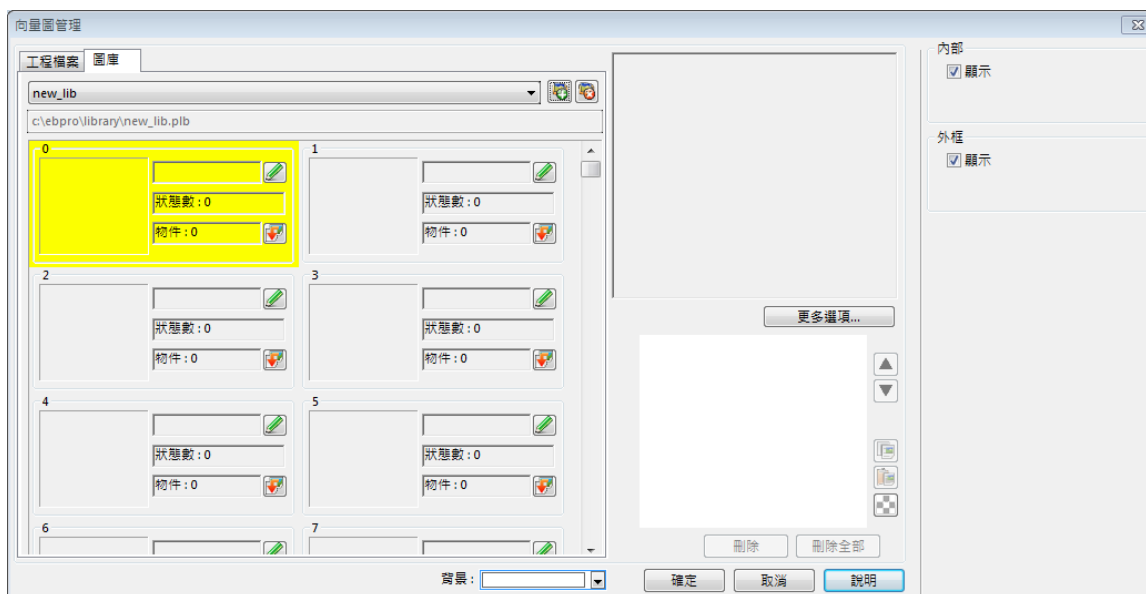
向量圖管理

工程檔案 圖庫

new_lib

c:\ebpro\library\new_lib.plb

0
狀態數 : 0
物件 : 0

1
狀態數 : 0
物件 : 0

2
狀態數 : 0
物件 : 0

3
狀態數 : 0
物件 : 0

4
狀態數 : 0
物件 : 0

5
狀態數 : 0
物件 : 0

6

7

更多選項...

刪除 刪除全部

背景 :

確定 取消 說明

內部
顯示

外框
顯示